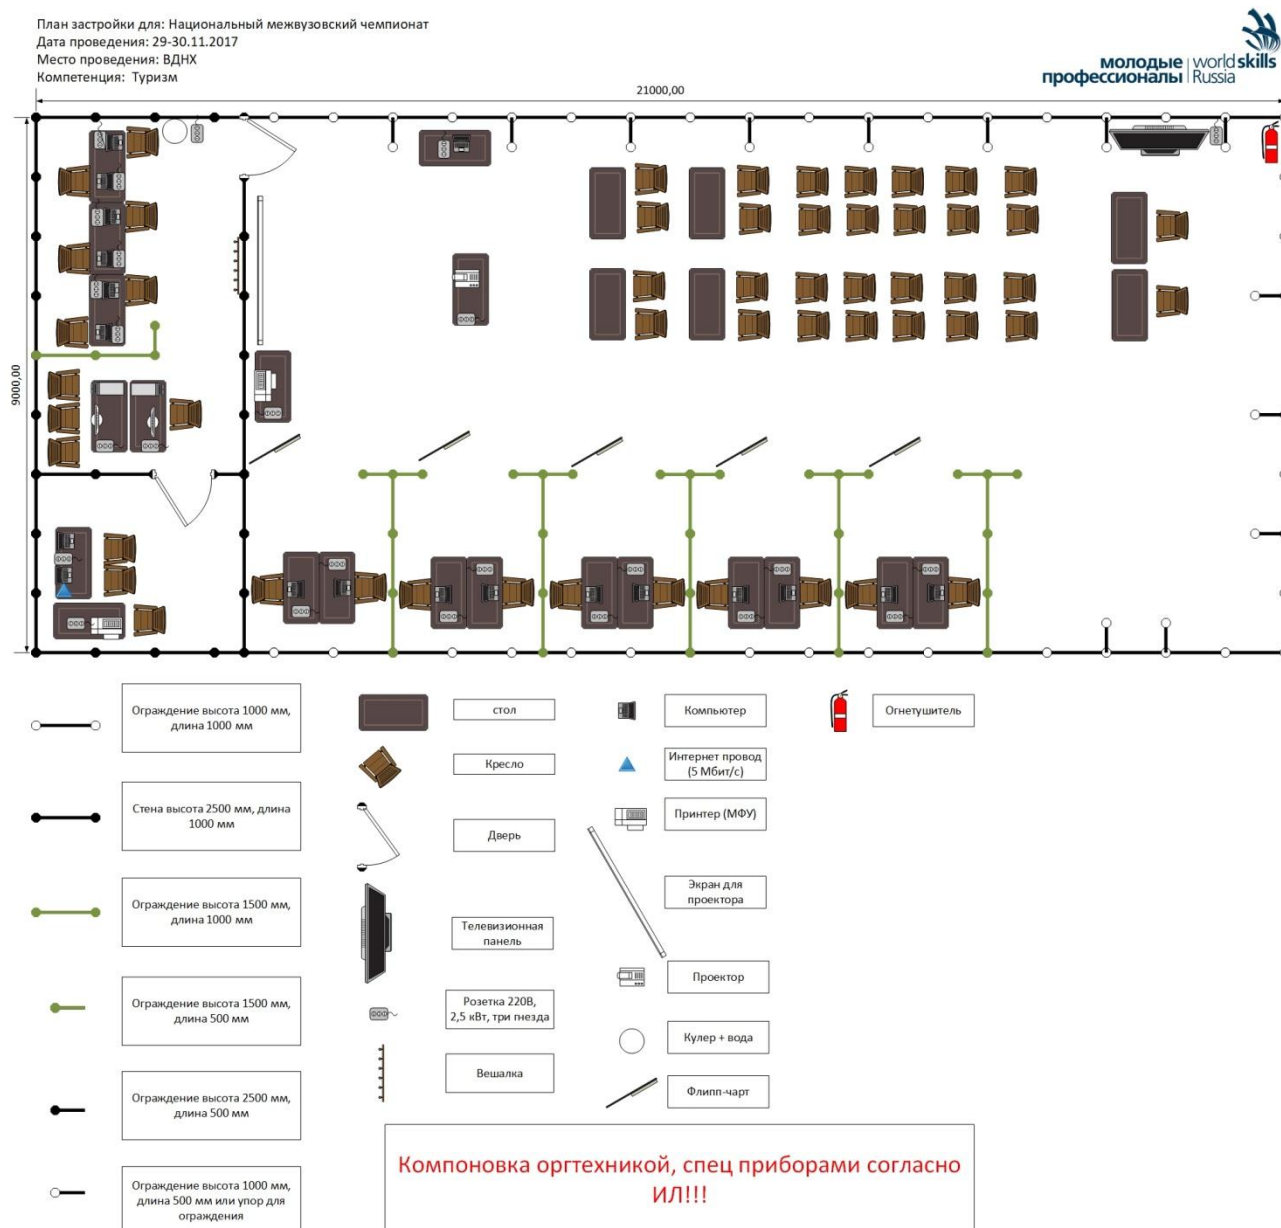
План застройки для: Национальный межвузовский чемпионат
Дата проведения: 29-30.11.2017
Место проведения: ВДНХ
Компетенция: Туризм

молодые профессионалы | worldskills Russia

21000,00

9000,00

Ограждение высота 1000 мм, длина 1000 мм

Стена высота 2500 мм, длина 1000 мм

Ограждение высота 1500 мм, длина 1000 мм

Ограждение высота 1500 мм, длина 500 мм

Ограждение высота 2500 мм, длина 500 мм

Ограждение высота 1000 мм, длина 500 мм или упор для ограждения

стол

Кресло

Дверь

Телевизионная панель

Розетка 220В, 2,5 кВт, три гнезда

Вешалка

Компьютер

Интернет провод (5 Мбит/с)

Принтер (МФУ)

Экран для проектора

Проектор

Кулер + вода

Флипп-чарт

Огнетушитель

Компоновка оргтехникой, спец приборами согласно ИЛ!!!